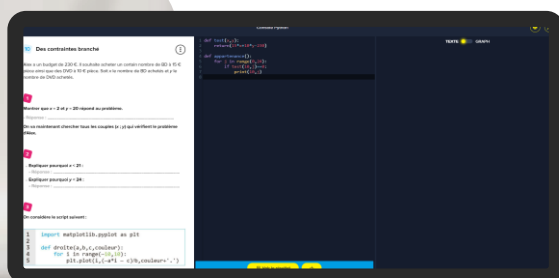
Console Python

Des contraintes branché

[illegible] un budget de 230 €. Il souhaite acheter un certain nombre de BD à 10 € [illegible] que des DVD à 10 € pièce. Soit x le nombre de BD achetés et y le nombre de DVD achetés.

1

Montrer que x = 2 et y = 20 répond au problème.

Réponse :

On va maintenant chercher tous les couples (x ; y) qui vérifient le problème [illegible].

2

- Expliquer pourquoi x < 21 :

Réponse :

- Expliquer pourquoi y < 24 :

Réponse :

3

On considère le script suivant :

1 import matplotlib.pyplot as plt
2
3 def droite(a,b,c,couleur):
4     for i in range(-10,10):
5         plt.plot(i,(-a*i - c)/b,couleur+'.')

def test(x,y):
    return(10*x+10*y==230)

def experience():
    for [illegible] in range([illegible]):
        if test([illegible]):
            print([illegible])

TEXTE GRAPH